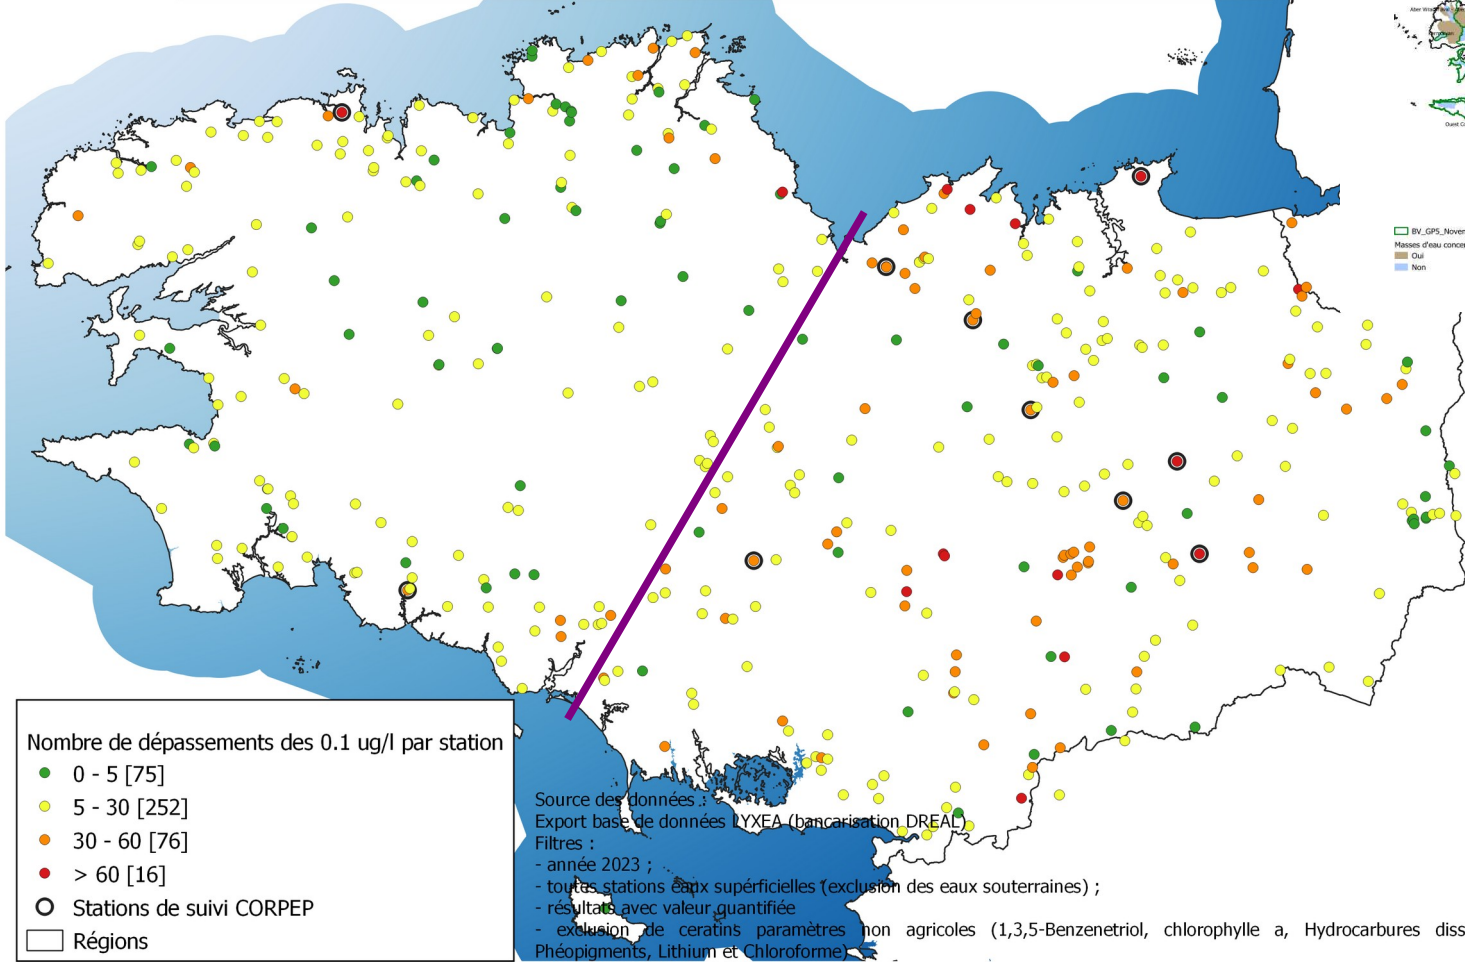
Aber Wrac'h

Ouest C

BV_GP5_Novem

Masses d'eau conce

Oui

Non

Nombre de dépassements des 0.1 ug/l par station

0 - 5 [75]

5 - 30 [252]

30 - 60 [76]

> 60 [16]

Stations de suivi CORPEP

Régions

Source des données :
Export base de données LYXEA (bancarisation DREAL)
Filtres :
- année 2023 ;
- toutes stations eaux superficielles (exclusion des eaux souterraines) ;
- résultats avec valeur quantifiée
- exclusion de ceratins paramètres non agricoles (1,3,5-Benzenetriol, chlorophylle a, Hydrocarbures diss
Phéopigments, Lithium et Chloroforme).